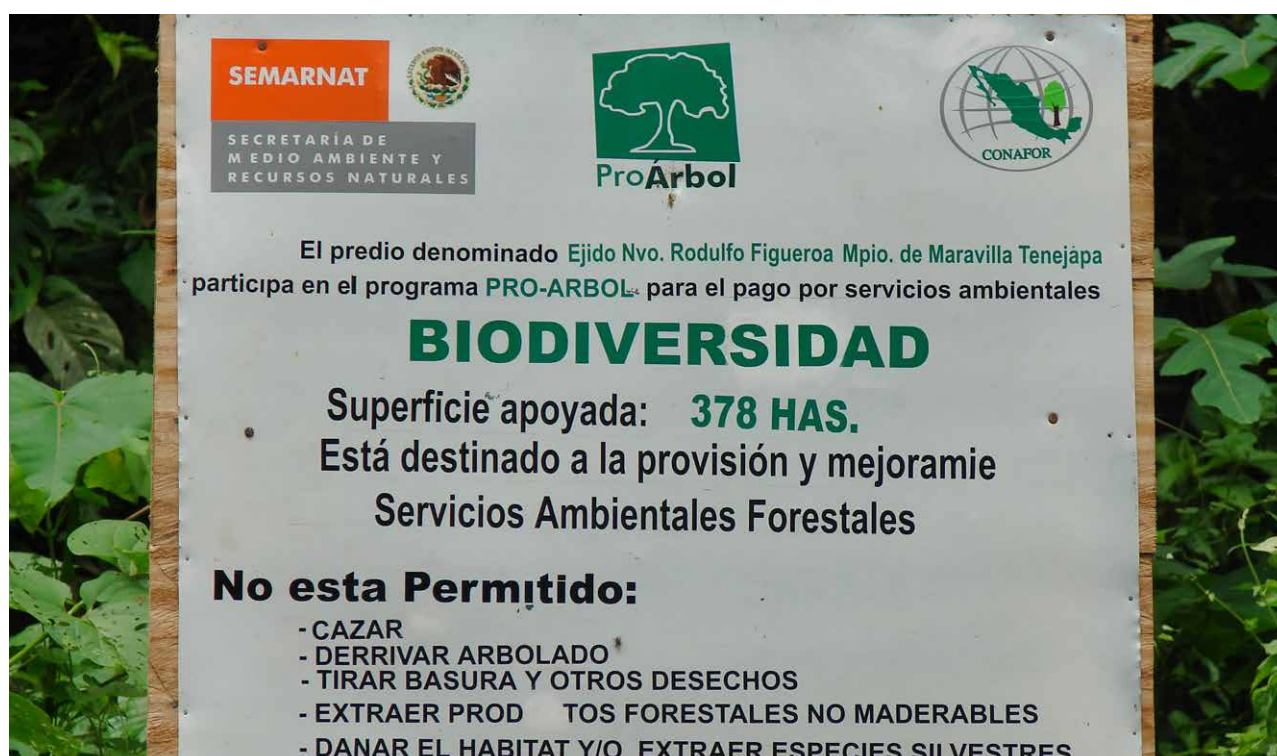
SEMARNAT
SECRETARÍA DE MEDIO AMBIENTE Y RECURSOS NATURALES

ProÁrbol

CONAFOR

El predio denominado Ejido Nvo. Rodulfo Figueroa Mpio. de Maravilla Tenejápa participa en el programa PRO-ARBOL para el pago por servicios ambientales

BIODIVERSIDAD

Superficie apoyada: 378 HAS.
Está destinado a la provisión y mejoramie
Servicios Ambientales Forestales

No esta Permitido:
- CAZAR
- DERRIVAR ARBOLADO
- TIRAR BASURA Y OTROS DESECHOS
- EXTRAER PROD TOS FORESTALES NO MADERABLES
- DANAR EL HABITAT Y/O EXTRAER ESPECIES SILVESTRES